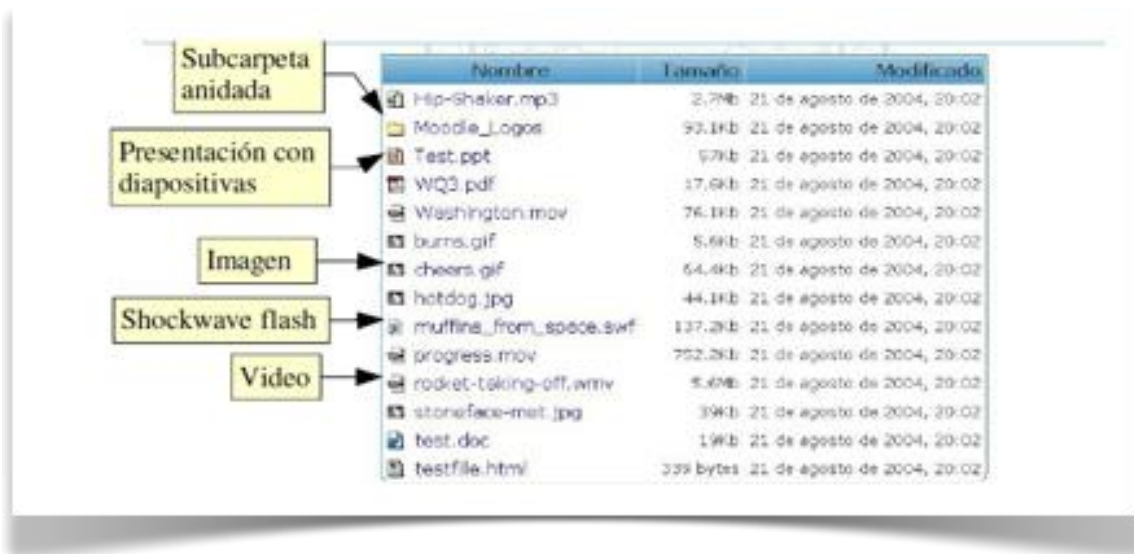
Subcarpeta anidada

Presentación con diapositivas

Imagen

Shockwave flash

Video

| Nombre | Tamaño | Modificado |
|---|---|---|
| Hip-Shaker.mp3 | 2.7Mb | 21 de agosto de 2004, 20:02 |
| Moodle_Logos | 93.1Kb | 21 de agosto de 2004, 20:02 |
| Test.ppt | 57Kb | 21 de agosto de 2004, 20:02 |
| WQ3.pdf | 17.6Kb | 21 de agosto de 2004, 20:02 |
| Washington.mov | 76.1Kb | 21 de agosto de 2004, 20:02 |
| burns.gif | 5.6Kb | 21 de agosto de 2004, 20:02 |
| cheers.gif | 64.4Kb | 21 de agosto de 2004, 20:02 |
| hotdog.jpg | 44.1Kb | 21 de agosto de 2004, 20:02 |
| muffins_from_space.swf | 137.2Kb | 21 de agosto de 2004, 20:02 |
| progress.mov | 752.2Kb | 21 de agosto de 2004, 20:02 |
| rocket-taking-off.wmv | 5.6Mb | 21 de agosto de 2004, 20:02 |
| stoneface-mst.jpg | 39Kb | 21 de agosto de 2004, 20:02 |
| test.doc | 19Kb | 21 de agosto de 2004, 20:02 |
| testfile.html | 339 bytes | 21 de agosto de 2004, 20:02 |